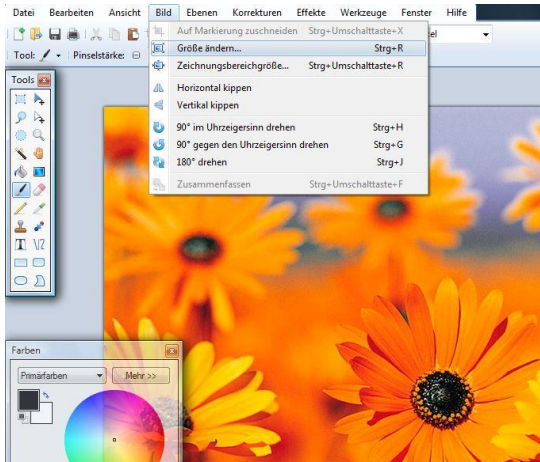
Datei Bearbeiten Ansicht Bild Ebenen Korrekturen Effekte Werkzeuge Fenster Hilfe

Tool: Pinselstärke:

el

Tools

Auf Markierung zuschneiden Strg+Umschalttaste+X
Größe ändern... Strg+R
Zeichnungsbereichgröße... Strg+Umschalttaste+R
Horizontal kippen
Vertikal kippen
90° im Uhrzeigersinn drehen Strg+H
90° gegen den Uhrzeigersinn drehen Strg+G
180° drehen Strg+J
Zusammenfassen Strg+Umschalttaste+F

Farben

Primärfarben

Mehr >>